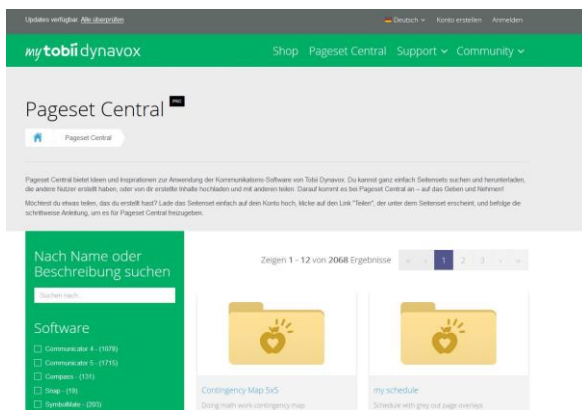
Updates verfügbar. Alle überprüfen

Deutsch Konto erstellen Anmelden

my tobii dynavox

Shop Pageset Central Support Community

Pageset Central PRO

Pageset Central

Pageset Central bietet Ideen und Inspirationen zur Anwendung der Kommunikations-Software von Tobii Dynavox. Du kannst ganz einfach Seitensets suchen und herunterladen, die andere Nutzer erstellt haben, oder von dir erstellte Inhalte hochladen und mit anderen teilen. Darauf kommt es bei Pageset Central an – auf das Geben und Nehmen!

Möchtest du etwas teilen, das du erstellt hast? Lade das Seitenset einfach auf dein Konto hoch, klicke auf den Link "Teilen", der unter dem Seitenset erscheint, und befolge die schrittweise Anleitung, um es für Pageset Central freizugeben.

Nach Name oder Beschreibung suchen

Suchen nach

Software

Communicator 4 - (1078)

Communicator 5 - (1715)

Compass - (131)

Snap - (19)

SymbolMate - (203)

Zeigen 1 - 12 von 2068 Ergebnisse

1 2 3

Contingency Map 5x5

Doing math work contingency map

my schedule

Schedule with grey out page overlays